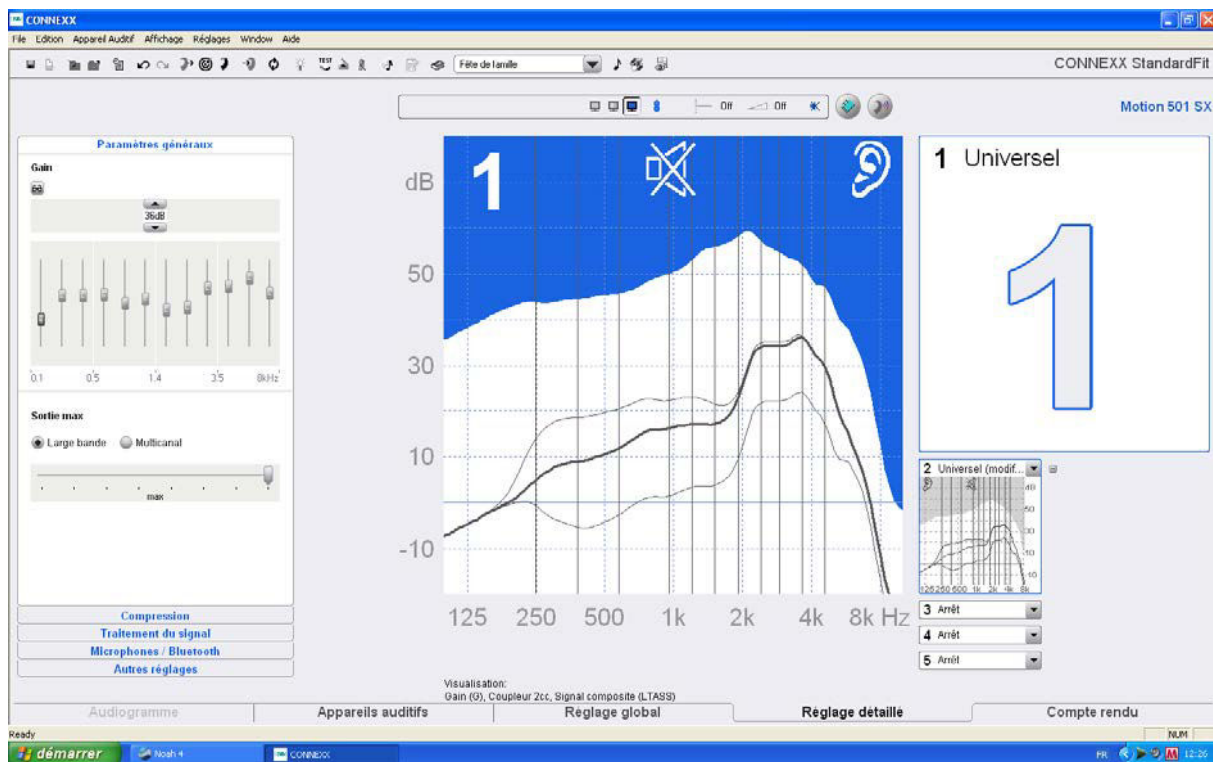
CONNEXX

File Edition Appareil Auditif Affichage Réglages Window Aide

Fête de famille

CONNEXX StandardFit

Off Off

Motion 501 SX

Paramètres généraux

Gain

36dB

0.1 0.5 1.4 3.5 8kHz

Sortie max

Large bande Multicanal

max

Compression

Traitement du signal

Microphones / Bluetooth

Autres réglages

1

dB

50

30

10

-10

125 250 500 1k 2k 4k 8k Hz

1 Universel

1

2 Universel (modif...

3 Arrêt

4 Arrêt

5 Arrêt

Visualisation:
Gain (G), Coupleur 2cc, Signal composite (LTASS)

Audiogramme | Appareils auditifs | Réglage global | Réglage détaillé | Compte rendu

Ready

NUM

démarrer | Noah 4 | CONNEXX

FR 12:26